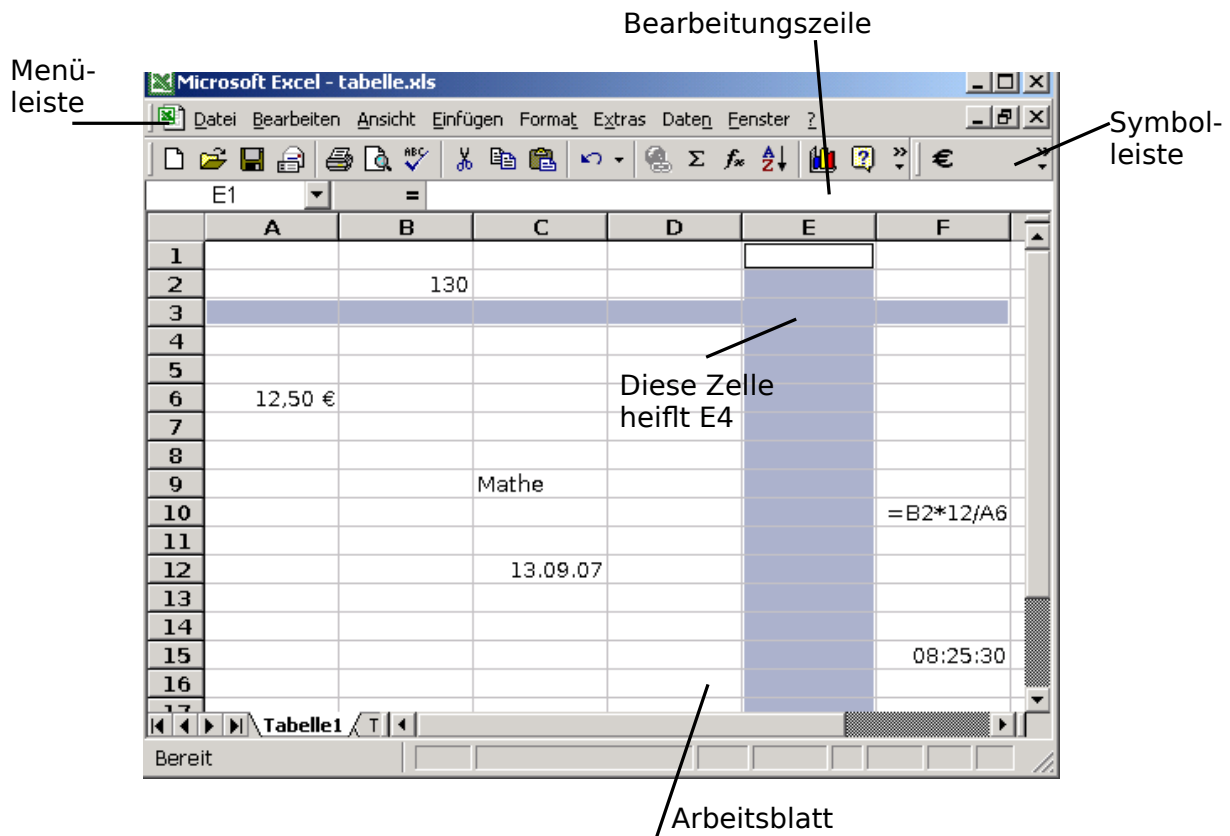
Bearbeitungszeile

Menüleiste

Microsoft Excel - tabelle.xls

Datei Bearbeiten Ansicht Einfügen Format Extras Daten Fenster ?

Symbolleiste

€

E1 =

| | A | B | C | D | E | F |
|---|---|---|---|---|---|---|
| 1 | | | | | | |
| 2 | | 130 | | | | |
| 3 | | | | | | |
| 4 | | | | | | |
| 5 | | | | | | |
| 6 | 12,50 € | | | | | |
| 7 | | | | | | |
| 8 | | | | | | |
| 9 | | | Mathe | | | |
| 10 | | | | | | =B2*12/A6 |
| 11 | | | | | | |
| 12 | | | 13.09.07 | | | |
| 13 | | | | | | |
| 14 | | | | | | |
| 15 | | | | | | 08:25:30 |
| 16 | | | | | | |
| 17 | | | | | | |

Diese Zelle heiflt E4

Tabelle1 T

Bereit

Arbeitsblatt